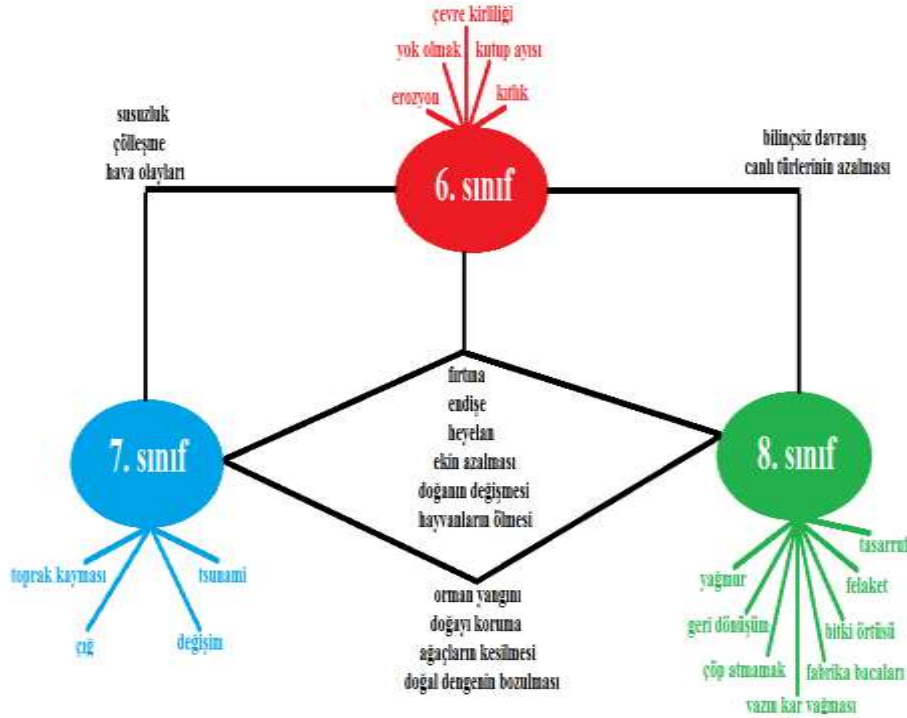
çevre kirliliği
yok olmak
kutup ayısı
erozyon
kıtlık

susuzluk
çölleşme
hava olayları

6. sınıf

bilinçsiz davranış
canlı türlerinin azalması

fırtına
endişe
heyelan
ekin azalması
doğanın değişmesi
hayvanların ölmesi

7. sınıf

8. sınıf

toprak kayması
tsunami
çığ
değişim

orman yangını
doğayı koruma
ağaçların kesilmesi
doğal dengenin bozulması

tasarruf
yağmur
felaket
geri dönüşüm
bitki örtüsü
çöp atmamak
fabrika bacaları
yazın kar yağması